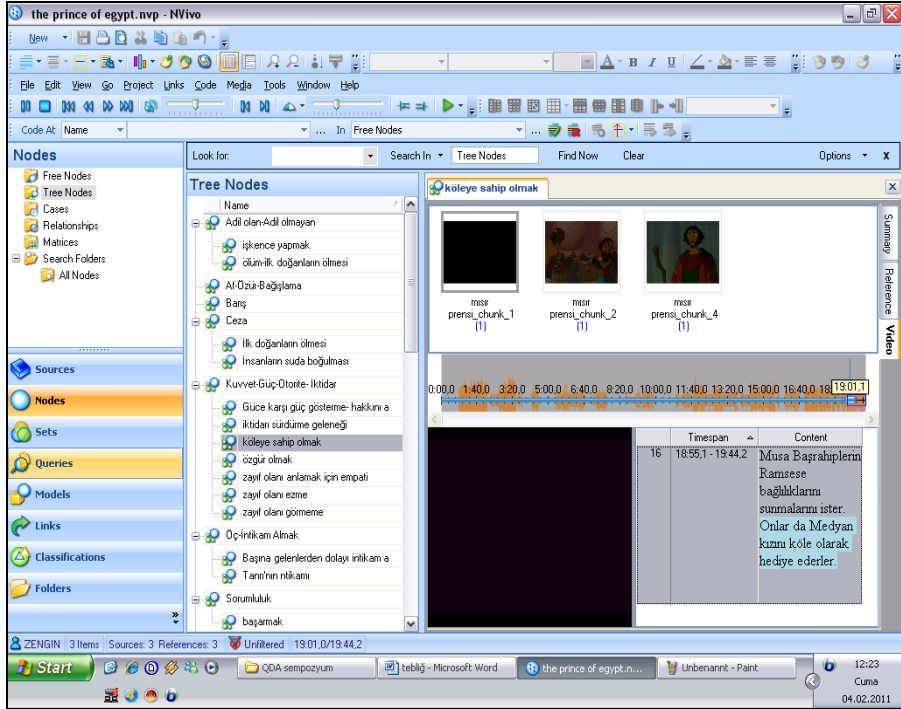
the prince of egypt.nvp - NVivo

New

File Edit View Go Project Links Code Media Tools Window Help

Code At Name ... In Free Nodes

Nodes

Free Nodes
Tree Nodes
Cases
Relationships
Matrices
Search Folders
All Nodes

Sources
Nodes
Sets
Queries
Models
Links
Classifications
Folders

Look for: Search In Tree Nodes Find Now Clear Options x

Tree Nodes

Name

Adil olan-Adil olmayan
işkence yapmak
ölüm-ilk doğanların ölmesi
Af-Özür-Bağışlama
Barış
Ceza
İlk doğanların ölmesi
İnsanların suda boğulması
Kuvvet-Güç-Otorite- İktidar
Güce karşı güç gösterme- hakkını a
iktidarı sürdürme geleneği
köleye sahip olmak
özgür olmak
zayıf olanı anlamak için empati
zayıf olanı ezme
zayıf olanı görmeme
Öç-İntikam Almak
Başına gelenlerden dolayı intikam a
Tanrı'nın ıntikamı
Sorumluluk
başarmak

köleye sahip olmak

mısır prensi_chunk_1 (1)
mısır prensi_chunk_2 (1)
mısır prensi_chunk_4 (1)

Summary Reference Video

0:00,0 1:40,0 3:20,0 5:00,0 6:40,0 8:20,0 10:00,0 11:40,0 13:20,0 15:00,0 16:40,0 18 19:01,1

| | Timespan | Content |
|---|---|---|
| 16 | 18:55,1 - 19:44,2 | Musa Başrahiplerin Ramsese bağlılıklarını sunmalarını ister. Onlar da Medyan kızını köle olarak hediye ederler. |

ZENGIN 3 Items Sources: 3 References: 3 Unfiltered 19:01,0/19:44,2

Start QDA sempozyum tebliğ - Microsoft Word the prince of egypt.n... Unbenannt - Paint 12:23 Cuma 04.02.2011